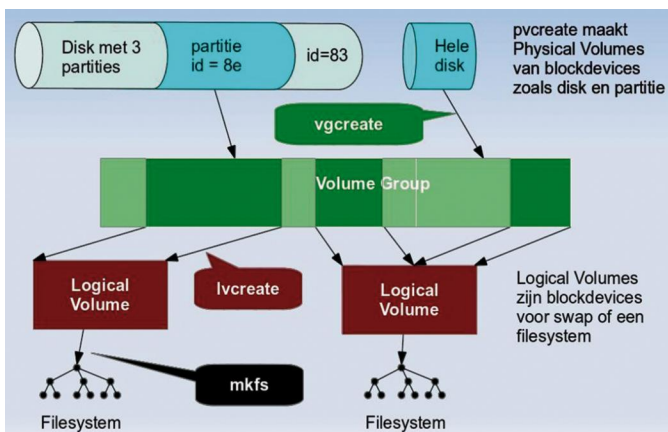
Disk met 3 partities

partitie
id = 8e

id=83

Hele disk

pvcreate maakt Physical Volumes van blockdevices zoals disk en partitie

vgcreate

Volume Group

Logical Volume

lvcreate

Logical Volume

Logical Volumes zijn blockdevices voor swap of een filesystem

mkfs

Filesystem

Filesystem